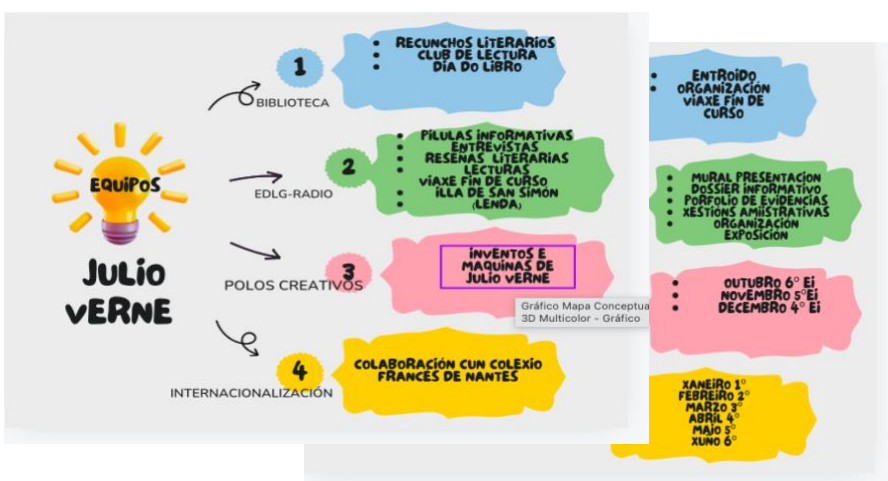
EQUIPOS

JULIO VERNE

1
BIBLIOTECA
- RECUNCHOS LITERARIOS
- CLUB DE LECTURA
- DÍA DO LIBRO

2
EDLG-RADIO
- PÍLULAS INFORMATIVAS
- ENTREVISTAS
- RESEÑAS LITERARIAS
- LECTURAS
- VIAXE FIN DE CURSO
- ILLA DE SAN SIMÓN (LENDA)

3
POLOS CREATIVOS
INVENTOS E MÁQUINAS DE JULIO VERNE

Gráfico Mapa Conceptua
3D Multicolor - Gráfico

4
INTERNACIONALIZACIÓN
COLABORACIÓN CUN COLEXIO FRANCÉS DE NANTES

- ENTROIDO
- ORGANIZACIÓN VIAXE FIN DE CURSO

- MURAL PRESENTACIÓN
- DOSSIER INFORMATIVO
- PORFOLIO DE EVIDENCIAS
- XESTIÓNS AMIISTRATIVAS
- ORGANIZACIÓN EXPOSICIÓN

- OUTUBRO 6° Ei
- NOVEMBRO 5° Ei
- DECEMBRO 4° Ei

XANEIRO 1°
FEBREIRO 2°
MARZO 3°
ABRIL 4°
MAIO 5°
XUÑO 6°